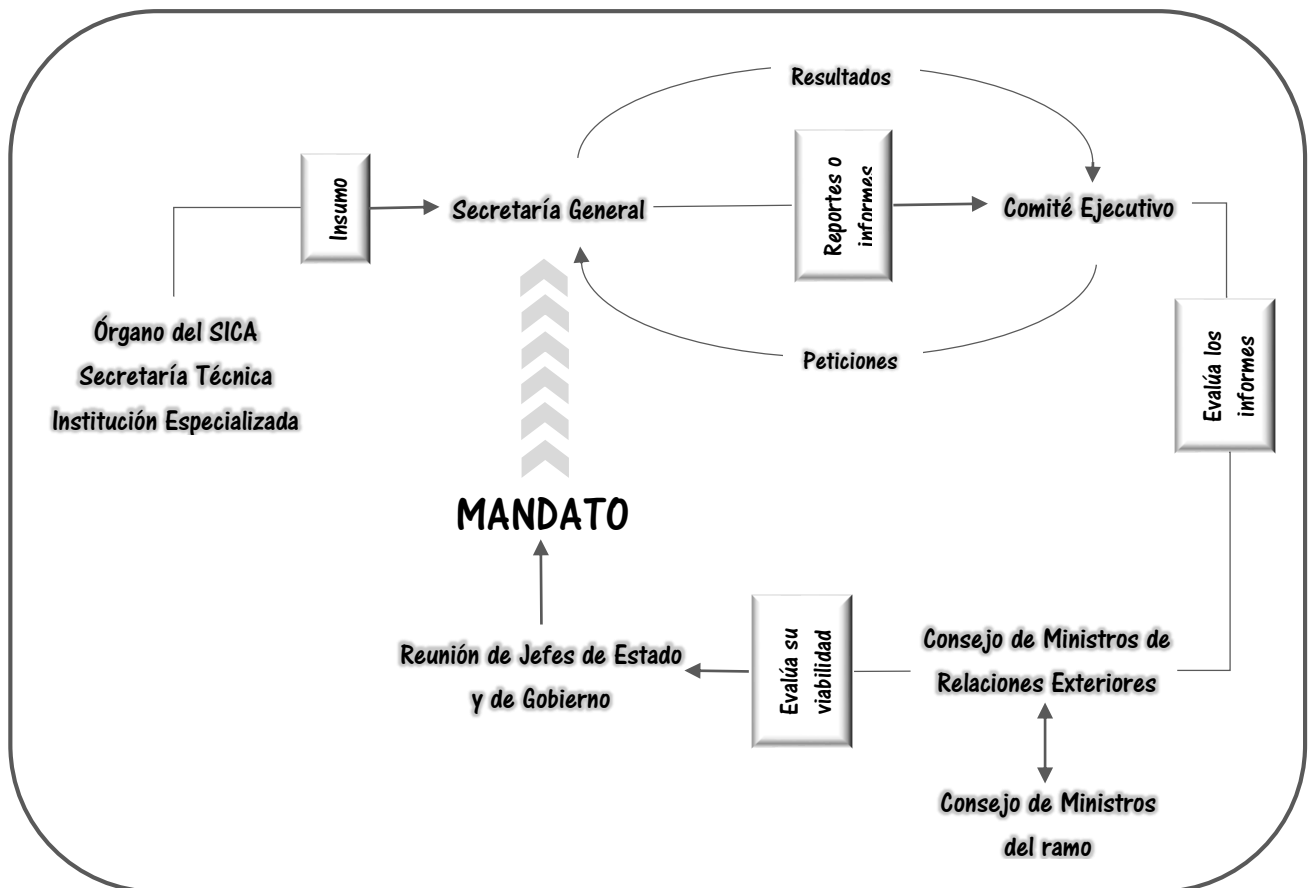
Resultados

Insumo

Secretaría General

Reportes o informes

Comité Ejecutivo

Órgano del SICA
Secretaría Técnica
Institución Especializada

Peticiones

Evalúa los informes

MANDATO

Reunión de Jefes de Estado y de Gobierno

Evalúa su viabilidad

Consejo de Ministros de Relaciones Exteriores

Consejo de Ministros del ramo